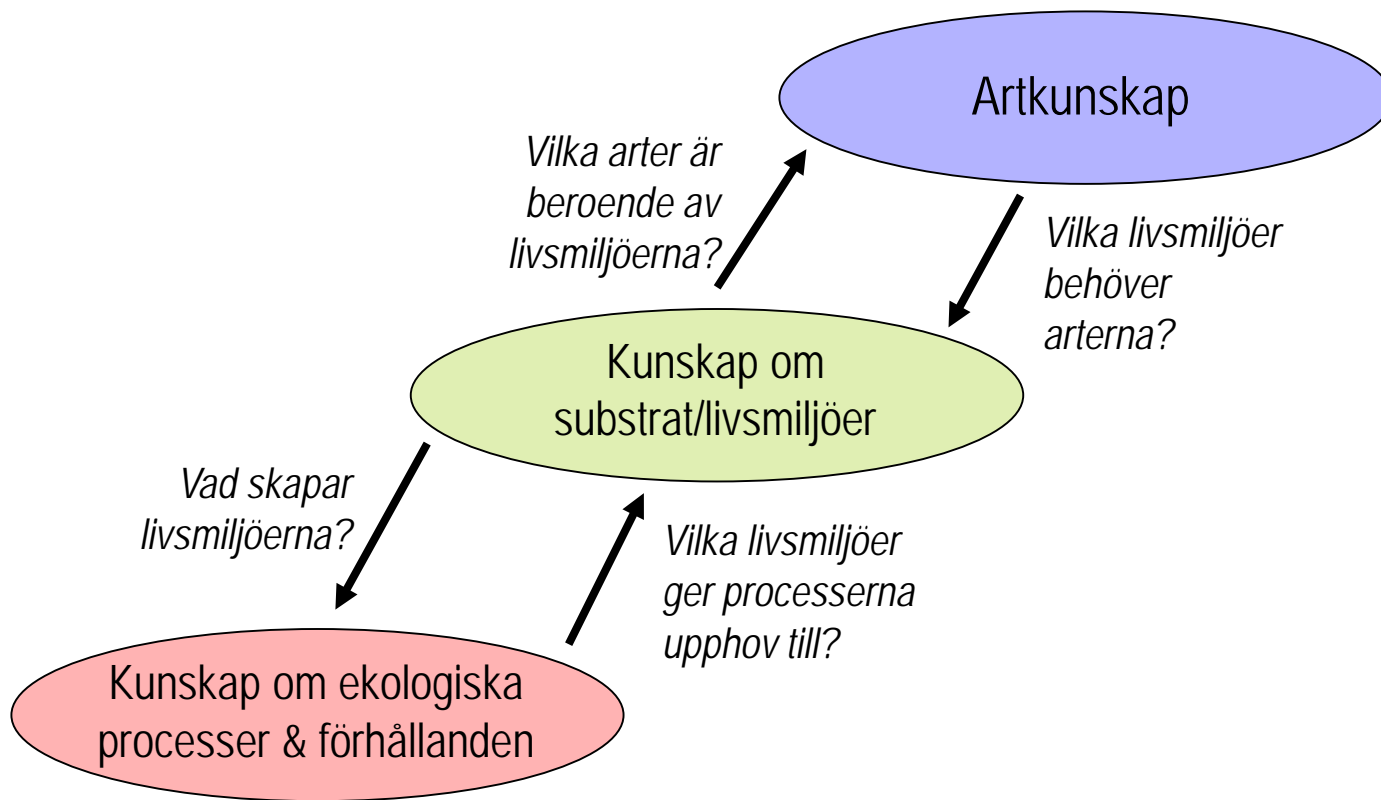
Artkunskap

Vilka arter är beroende av livsmiljöerna?

Vilka livsmiljöer behöver arterna?

Kunskap om substrat/livsmiljöer

Vad skapar livsmiljöerna?

Vilka livsmiljöer ger processerna upphov till?

Kunskap om ekologiska processer & förhållanden